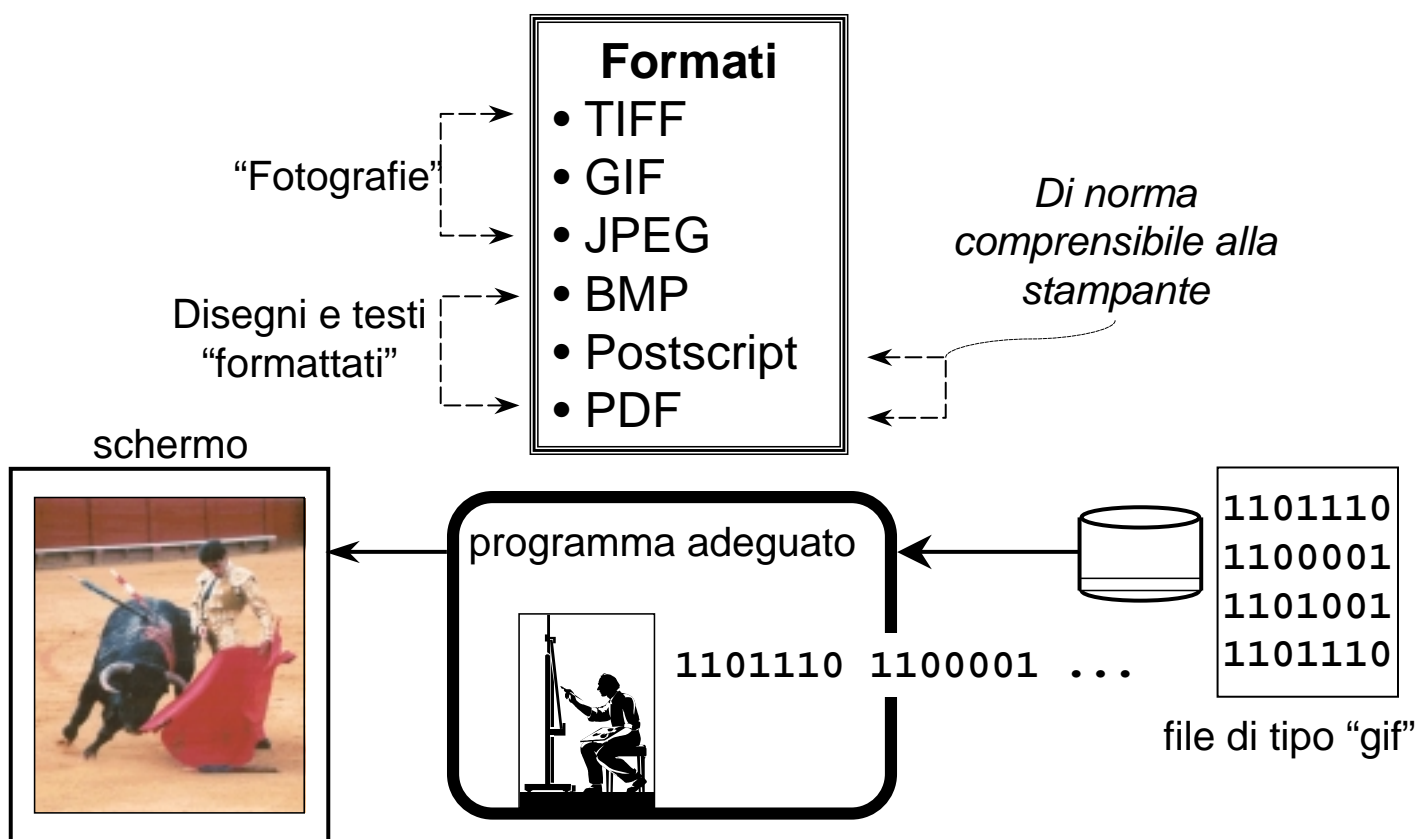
Formati
• TIFF
• GIF
• JPEG
• BMP
• Postscript
• PDF

"Fotografie"

Disegni e testi "formattati"

Di norma comprensibile alla stampante

schermo

programma adeguato

1101110 1100001 ...

1101110
1100001
1101001
1101110

file di tipo "gif"